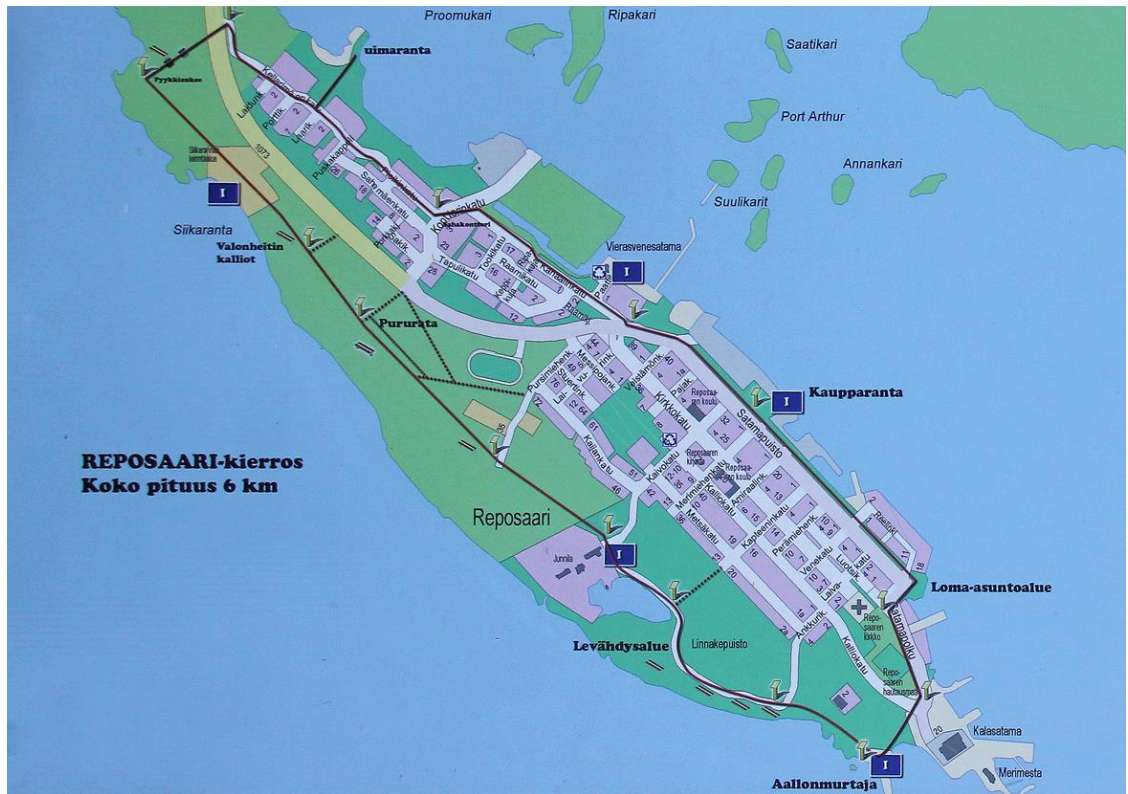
Proomukari
Ripakari
Saatikari
uimaranta
Pyykkiluoto
Port Arthur
Annankari
Suulikarit
Siikaranta
Valonheitin kalliot
I
I
Vierasvenesatama
Pururata
I
Kaupparanta
REPOSAARI-kierros
Koko pituus 6 km
Reposaari
I
Loma-asuntoalue
Levähdysalue
Linnakepuisto
Kalasatama
Merimesta
I
Aallonmurtaja
Laiturik.
Porttik.
Lahnak.
Purjekatu
Satamakatu
Kuunarinkatu
Tapulikatu
Toolikatu
Raamikatu
Kirkkokatu
Kaivokatu
Salamapuisto
Merimiehenkatu
Amiraalink.
Kapteeninkatu
Perämiehenk.
Venekatu
Lotsikatu
Kallokatu
Ankkurik.
Metsäkatu
Kallenkatu
Pursimiehenk.
Mestarink.
Reposaaren koulu
Reposaaren kirkko
Reposaaren hautausmaa
Junnila
1073